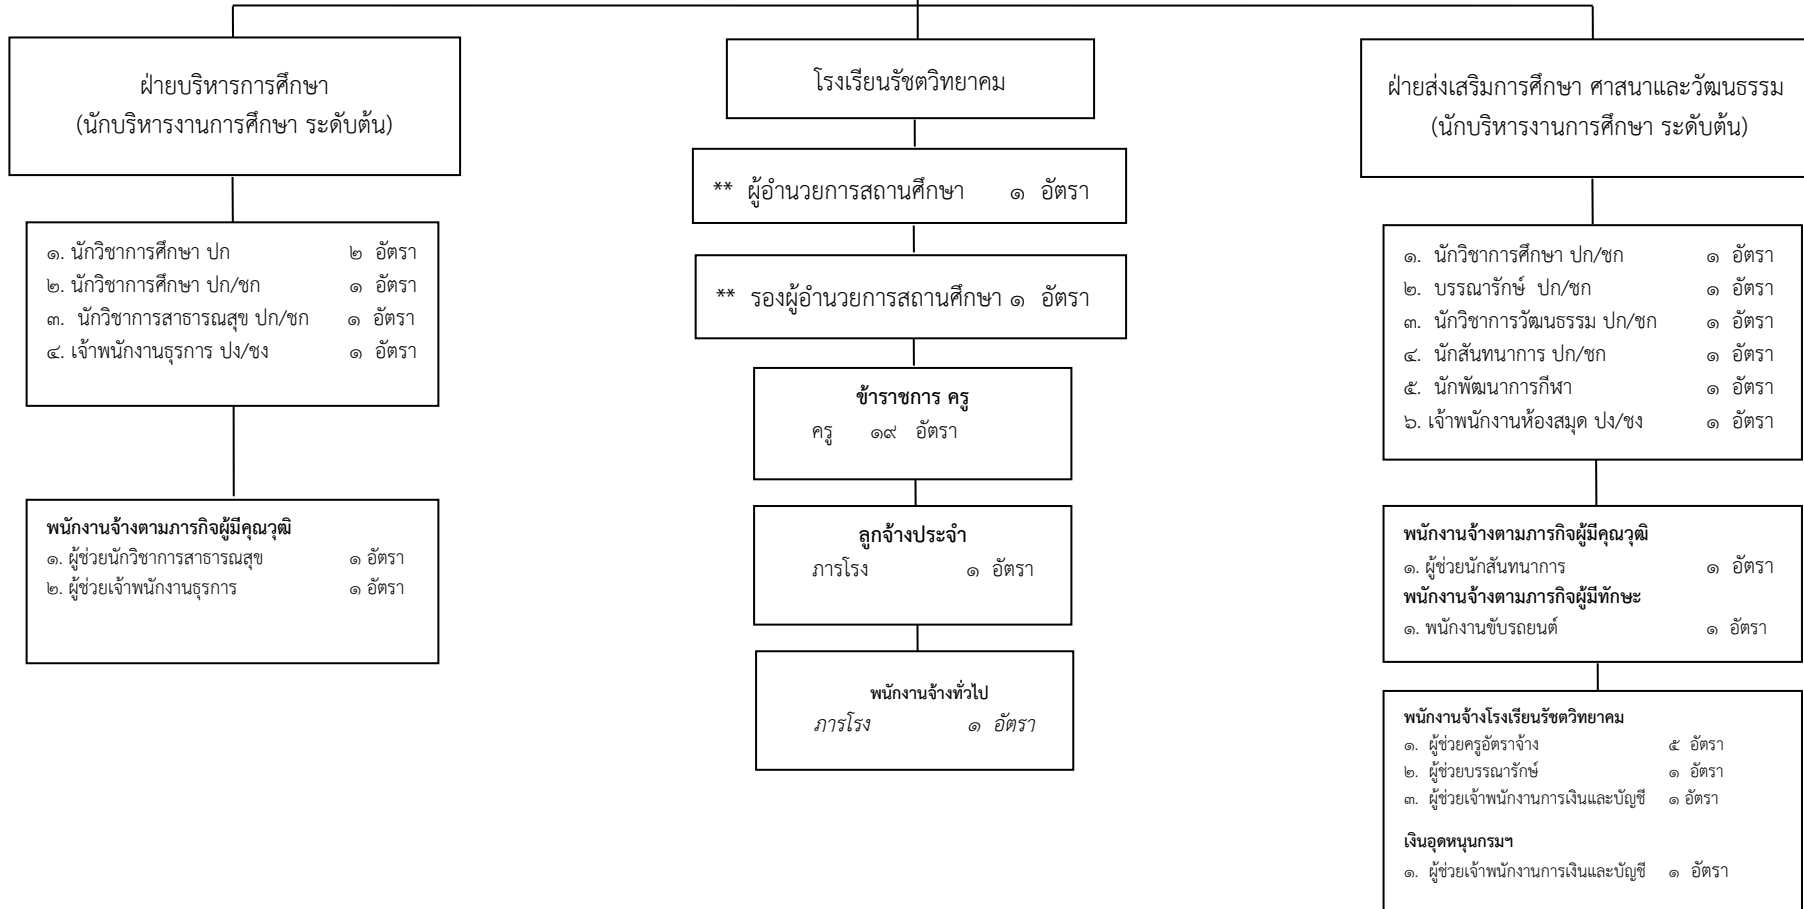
ฝ่ายบริหารการศึกษา
(นักบริหารงานการศึกษา ระดับต้น)

๑. นักวิชาการศึกษา ปก ๒ อัตรา
๒. นักวิชาการศึกษา ปก/ชก ๑ อัตรา
๓. นักวิชาการสาธารณสุข ปก/ชก ๑ อัตรา
๔. เจ้าพนักงานธุรการ ปง/ชง ๑ อัตรา

พนักงานจ้างตามภารกิจผู้มีคุณวุฒิ
๑. ผู้ช่วยนักวิชาการสาธารณสุข ๑ อัตรา
๒. ผู้ช่วยเจ้าพนักงานธุรการ ๑ อัตรา

โรงเรียนรัชตวิทยาคม

** ผู้อำนวยการสถานศึกษา ๑ อัตรา

** รองผู้อำนวยการสถานศึกษา ๑ อัตรา

ข้าราชการ ครู
ครู ๑๙ อัตรา

ลูกจ้างประจำ
ภารโรง ๑ อัตรา

พนักงานจ้างทั่วไป
ภารโรง ๑ อัตรา

ฝ่ายส่งเสริมการศึกษา ศาสนาและวัฒนธรรม
(นักบริหารงานการศึกษา ระดับต้น)

๑. นักวิชาการศึกษา ปก/ชก ๑ อัตรา
๒. บรรณารักษ์ ปก/ชก ๑ อัตรา
๓. นักวิชาการวัฒนธรรม ปก/ชก ๑ อัตรา
๔. นักสันทนาการ ปก/ชก ๑ อัตรา
๕. นักพัฒนาการกีฬา ๑ อัตรา
๖. เจ้าพนักงานห้องสมุด ปง/ชง ๑ อัตรา

พนักงานจ้างตามภารกิจผู้มีคุณวุฒิ
๑. ผู้ช่วยนักสันทนาการ ๑ อัตรา
พนักงานจ้างตามภารกิจผู้มีทักษะ
๑. พนักงานขับรถยนต์ ๑ อัตรา

พนักงานจ้างโรงเรียนรัชตวิทยาคม
๑. ผู้ช่วยครูอัตราจ้าง ๕ อัตรา
๒. ผู้ช่วยบรรณารักษ์ ๑ อัตรา
๓. ผู้ช่วยเจ้าพนักงานการเงินและบัญชี ๑ อัตรา

เงินอุดหนุนกรมฯ
๑. ผู้ช่วยเจ้าพนักงานการเงินและบัญชี ๑ อัตรา